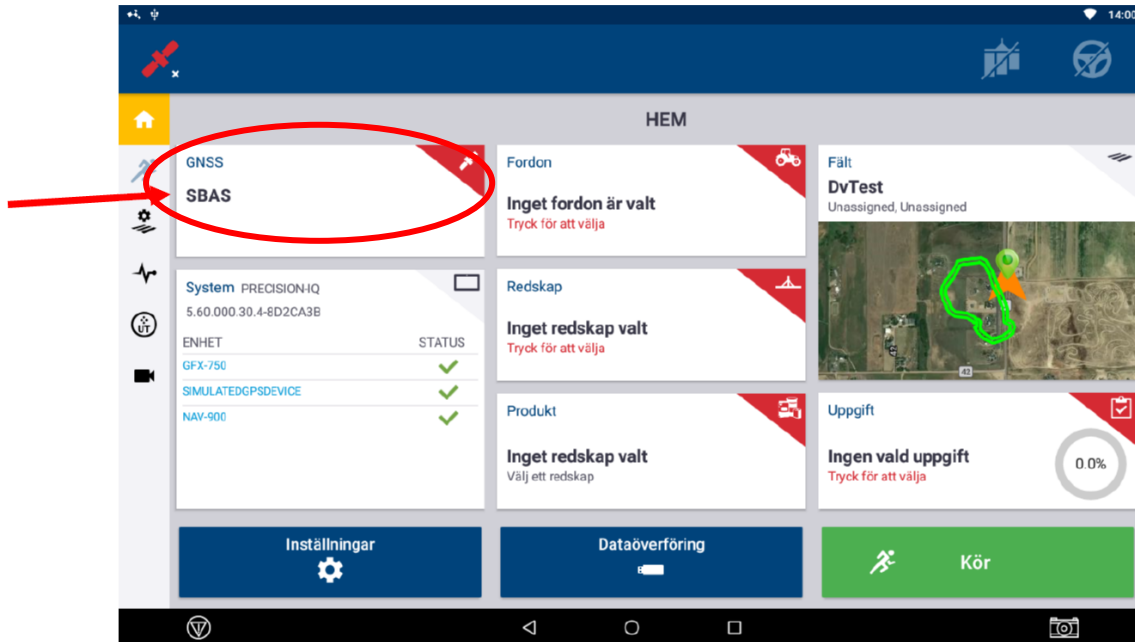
14:00

HEM

GNSS
SBAS

Fordon
Inget fordon är valt
Tryck för att välja

Fält
DvTest
Unassigned, Unassigned

System PRECISION-IQ
5.60.000.30.4-8D2CA3B

| ENHET | STATUS |
|---|---|
| GFX-750 | ✓ |
| SIMULATEDGPSDEVICE | ✓ |
| NAV-900 | ✓ |

Redskap
Inget redskap valt
Tryck för att välja

42

Produkt
Inget redskap valt
Välj ett redskap

Uppgift
Ingen vald uppgift
Tryck för att välja
0.0%

UT

Inställningar

Dataöverföring

Kör